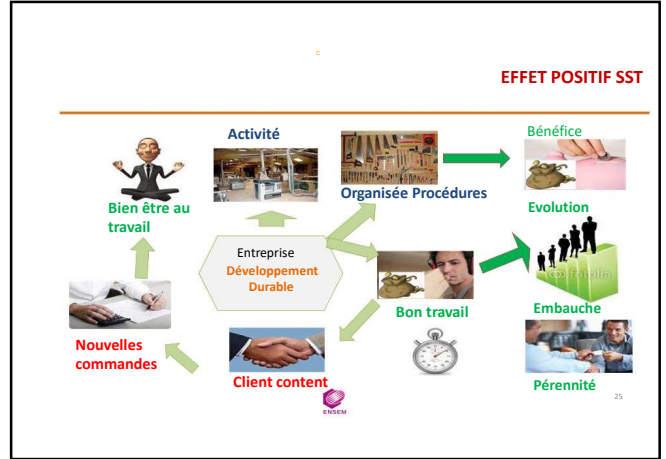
c

EFFET POSITIF SST

Activité

Organisée Procédures

Bénéfice

Evolution

Bien être au travail

Entreprise
Développement Durable

Bon travail

Embauche

Nouvelles commandes

Client content

Pérennité

ENSEM

25